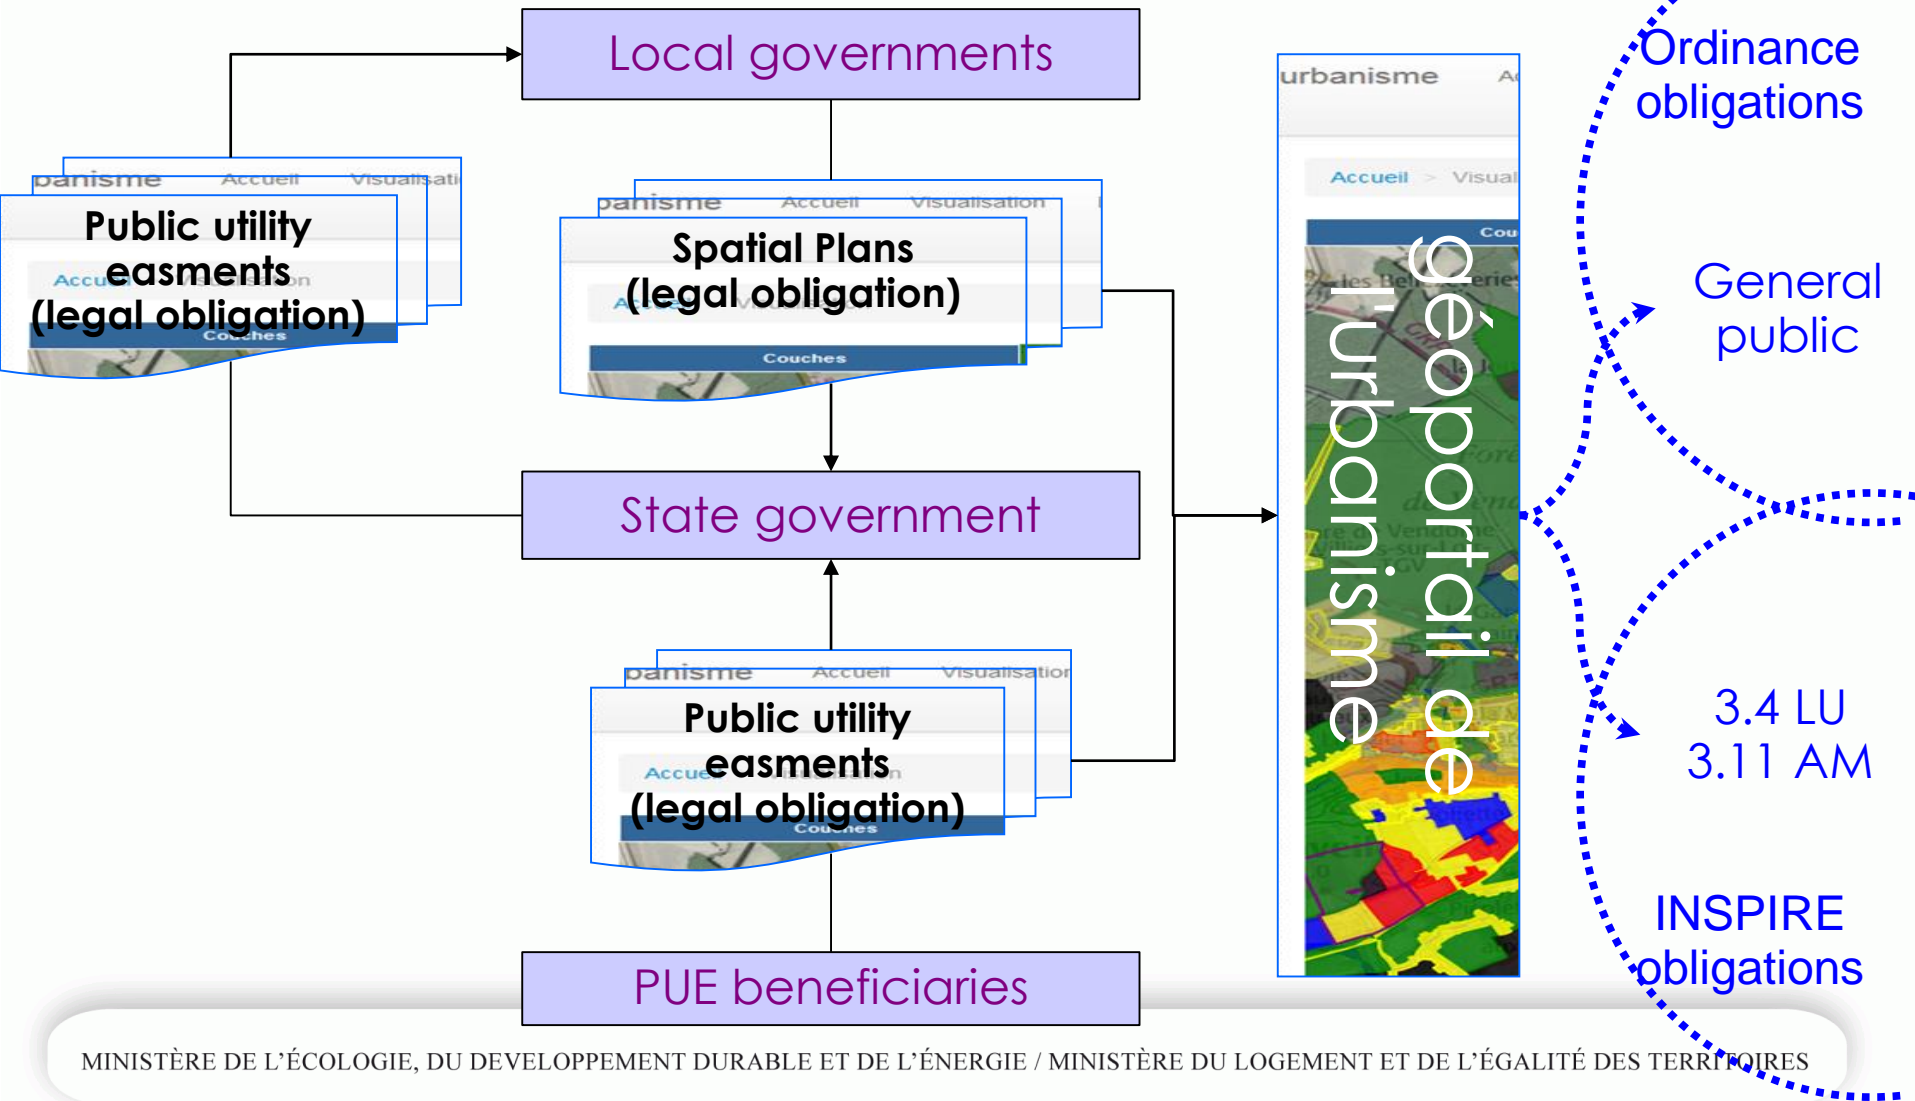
Local governments

panisme Accueil Visualisati

Public utility easments (legal obligation)

Accueil Visualisation

Couches

panisme Accueil Visualisation

Spatial Plans (legal obligation)

Accueil Visualisation

Couches

State government

panisme Accueil Visualisation

Public utility easments (legal obligation)

Accueil Visualisation

Couches

PUE beneficiaries

urbanisme Ac

Accueil > Visual

Cou

géoportail de l'urbanisme

Ordinance obligations

General public

3.4 LU
3.11 AM

INSPIRE obligations

MINISTÈRE DE L'ÉCOLOGIE, DU DEVELOPPEMENT DURABLE ET DE L'ÉNERGIE / MINISTÈRE DU LOGEMENT ET DE L'ÉGALITÉ DES TERRITOIRES